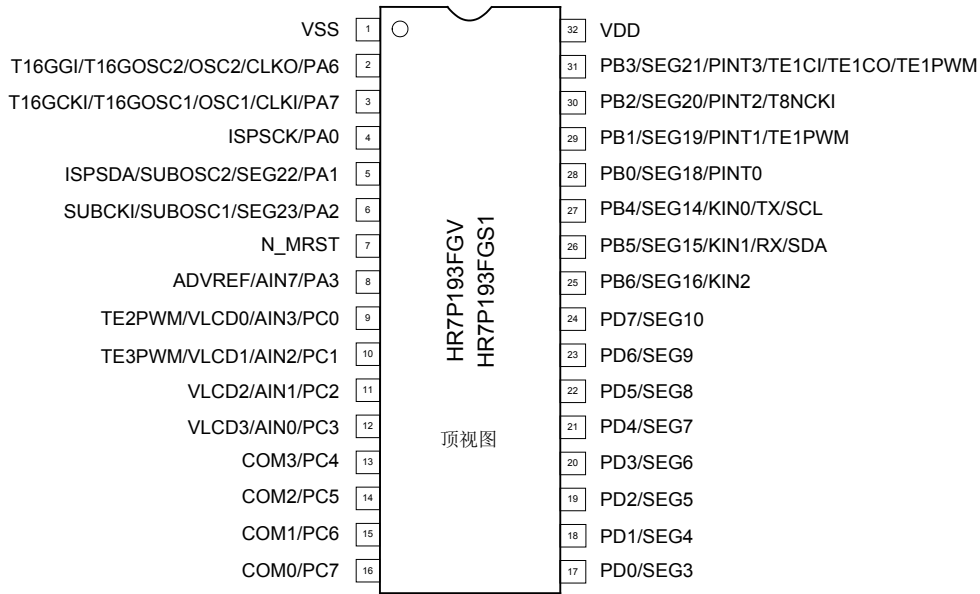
VSS 1
T16GGI/T16GOSC2/OSC2/CLKO/PA6 2
T16GCKI/T16GOSC1/OSC1/CLKI/PA7 3
ISPSCK/PA0 4
ISPSDA/SUBOSC2/SEG22/PA1 5
SUBCKI/SUBOSC1/SEG23/PA2 6
N_MRST 7
ADVREF/AIN7/PA3 8
TE2PWM/VLCD0/AIN3/PC0 9
TE3PWM/VLCD1/AIN2/PC1 10
VLCD2/AIN1/PC2 11
VLCD3/AIN0/PC3 12
COM3/PC4 13
COM2/PC5 14
COM1/PC6 15
COM0/PC7 16

HR7P193FGV
HR7P193FGS1

顶视图

32 VDD
31 PB3/SEG21/PINT3/TE1CI/TE1CO/TE1PWM
30 PB2/SEG20/PINT2/T8NCKI
29 PB1/SEG19/PINT1/TE1PWM
28 PB0/SEG18/PINT0
27 PB4/SEG14/KIN0/TX/SCL
26 PB5/SEG15/KIN1/RX/SDA
25 PB6/SEG16/KIN2
24 PD7/SEG10
23 PD6/SEG9
22 PD5/SEG8
21 PD4/SEG7
20 PD3/SEG6
19 PD2/SEG5
18 PD1/SEG4
17 PD0/SEG3